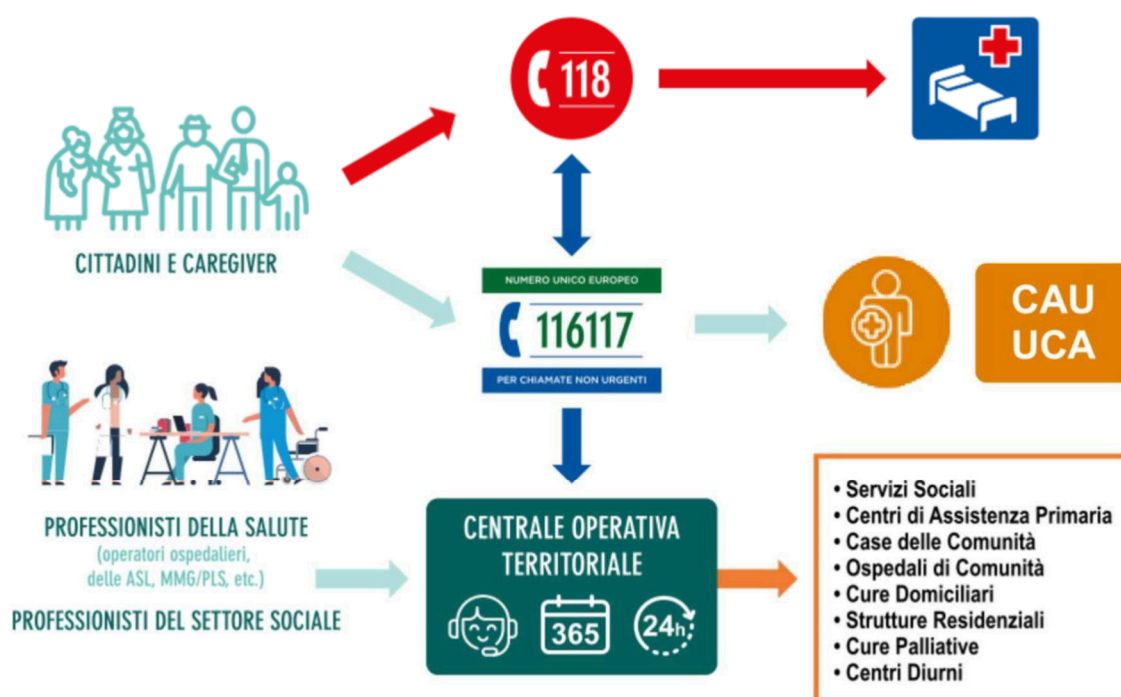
118

CITTADINI E CAREGIVER

NUMERO UNICO EUROPEO

116117

PER CHIAMATE NON URGENTI

CAU
UCA

PROFESSIONISTI DELLA SALUTE
(operatori ospedalieri, delle ASL, MMG/PLS, etc.)

PROFESSIONISTI DEL SETTORE SOCIALE

CENTRALE OPERATIVA TERRITORIALE

365

24h

• Servizi Sociali
• Centri di Assistenza Primaria
• Case delle Comunità
• Ospedali di Comunità
• Cure Domiciliari
• Strutture Residenziali
• Cure Palliative
• Centri Diurni